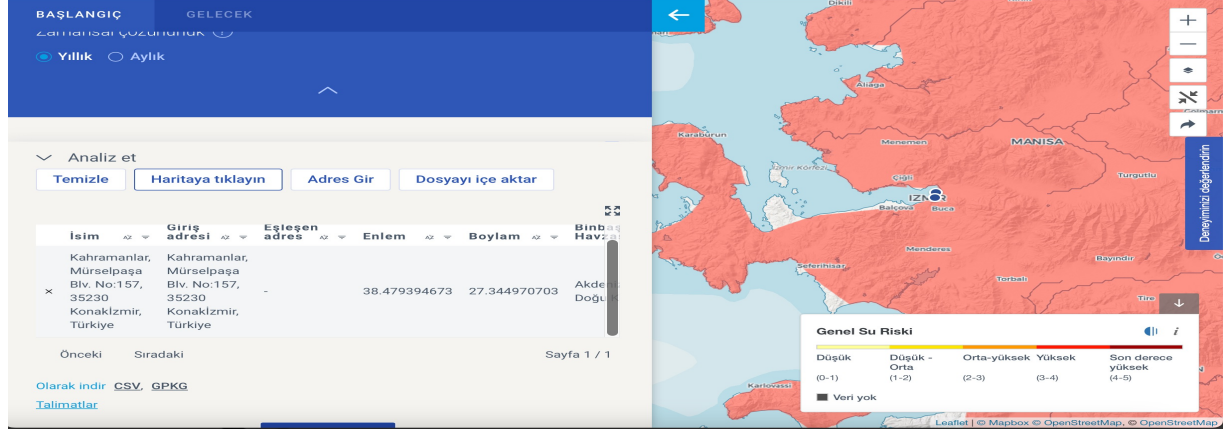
BAŞLANGIÇ GELECEK

Zamansal çözünürlük

Yıllık Aylık

Analiz et

Temizle Haritaya tıklayın Adres Gir Dosyayı içe aktar

| İsim | Giriş adresi | Eşleşen adres | Enlem | Boylam | Binbaş Havza |
|---|---|---|---|---|---|
| Kahramanlar, Mürselpaşa Blv. No:157, 35230 Konakİzmir, Türkiye | Kahramanlar, Mürselpaşa Blv. No:157, 35230 Konakİzmir, Türkiye | - | 38.479394673 | 27.344970703 | Akden Doğu |

Önceki Sıradaki Sayfa 1 / 1

Olarak indir CSV, GPKG

Talimatlar

Aliağa
Karaburun
Menemen
MANISA
İzmir Körfezi
Turgutlu
Çiğli
IZMIR
Balçova
Buca
Menderes
Seferihisar
Torbalı
Bayındır
Tire
Karlovassi

Deneyimimizi değerlendirin

Genel Su Riski

| Düşük | Düşük - Orta | Orta-yüksek | Yüksek | Son derece yüksek |
|---|---|---|---|---|
| (0-1) | (1-2) | (2-3) | (3-4) | (4-5) |

Veri yok

Leaflet | © Mapbox © OpenStreetMap, © OpenStreetMap